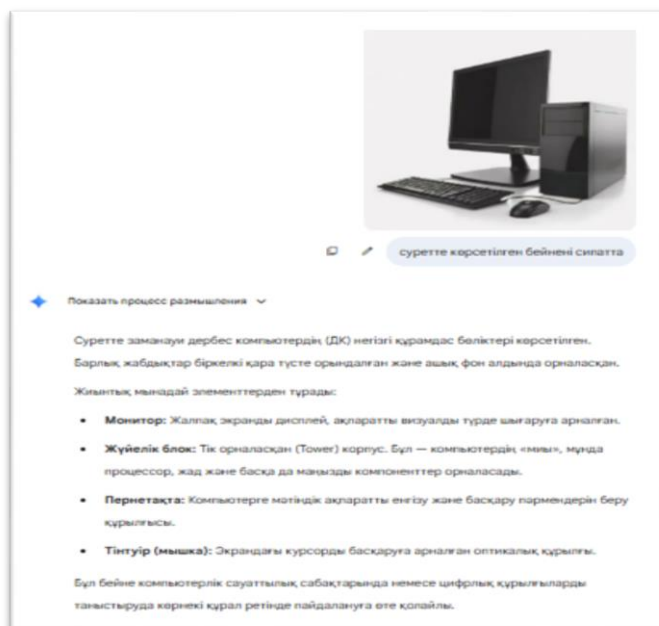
суретте көрсетілген бейнені сипатта

Показать процесс размышления

Суретте заманауи дербес компьютердің (ДК) негізгі құрамдас бөліктері көрсетілген. Барлық жабдықтар біркелкі қара түсте орындалған және ашық фон алдында орналасқан.

Жиынтық мынадай элементтерден тұрады:

- **Монитор:** Жалпақ экранды дисплей, ақпаратты визуалды түрде шығаруға арналған.
- **Жүйелік блок:** Тік орналасқан (Tower) корпус. Бұл — компьютердің «миы», мұнда процессор, жад және басқа да маңызды компоненттер орналасады.
- **Пернетақта:** Компьютерге мәтіндік ақпаратты енгізу және басқару пәрмендерін беру құрылғысы.
- **Тінтуір (мышка):** Экрандағы курсорды басқаруға арналған оптикалық құрылғы.

Бұл бейне компьютерлік сауаттылық сабақтарында немесе цифрлық құрылғыларды таныстыруда көрнекі құрал ретінде пайдалануға өте қолайлы.